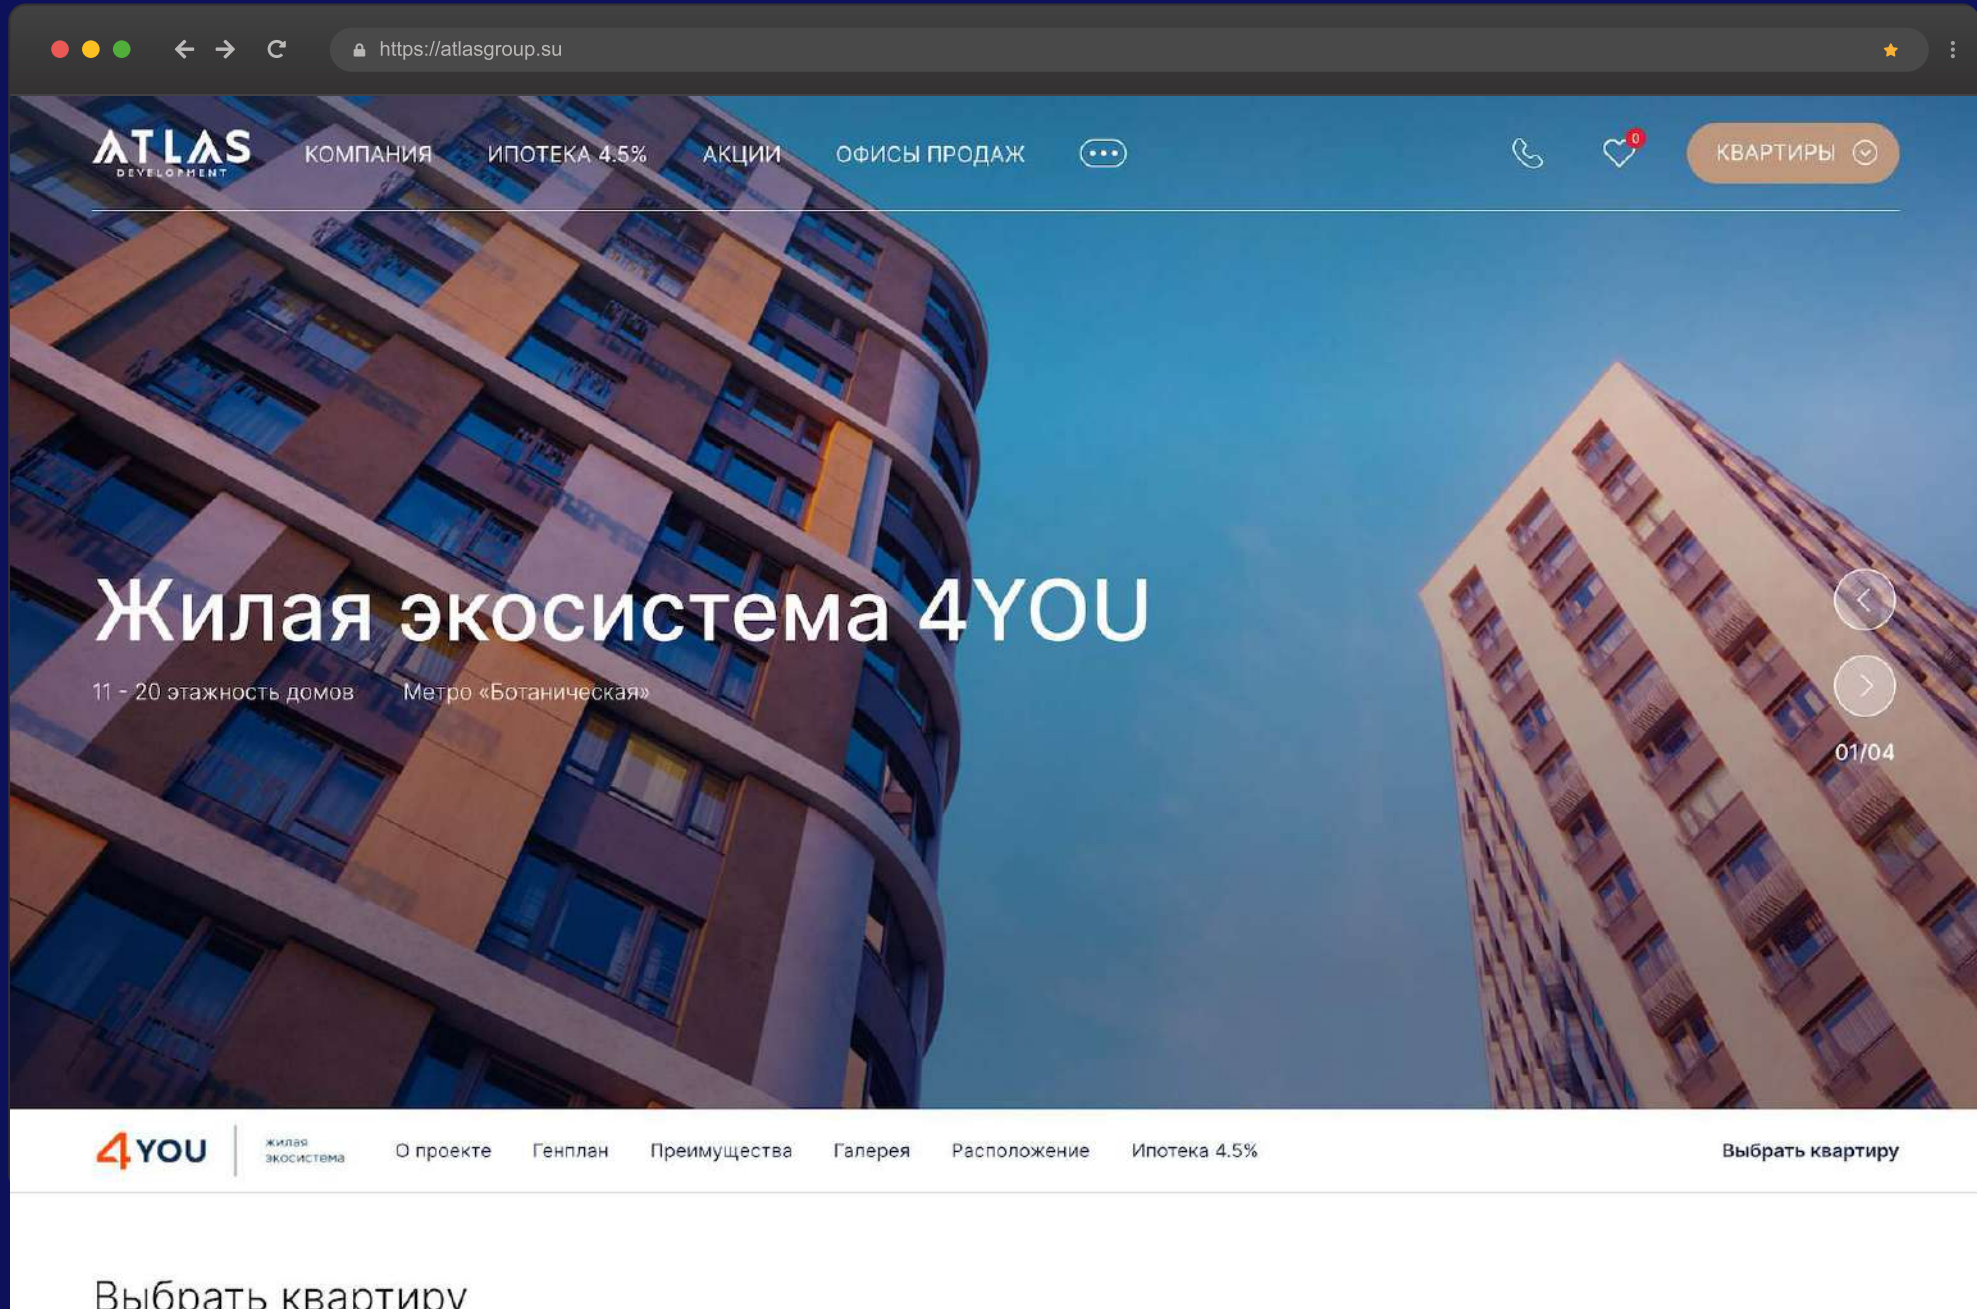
https://atlasgroup.su

ATLAS DEVELOPMENT КОМПАНИЯ ИПОТЕКА 4.5% АКЦИИ ОФИСЫ ПРОДАЖ 0 КВАРТИРЫ

Жилая экосистема 4YOU

11 - 20 этажность домов Метро «Ботаническая»

01/04

4YOU жилая экосистема О проекте Генплан Преимущества Галерея Расположение Ипотека 4.5% Выбрать квартиру

Выбрать квартиру